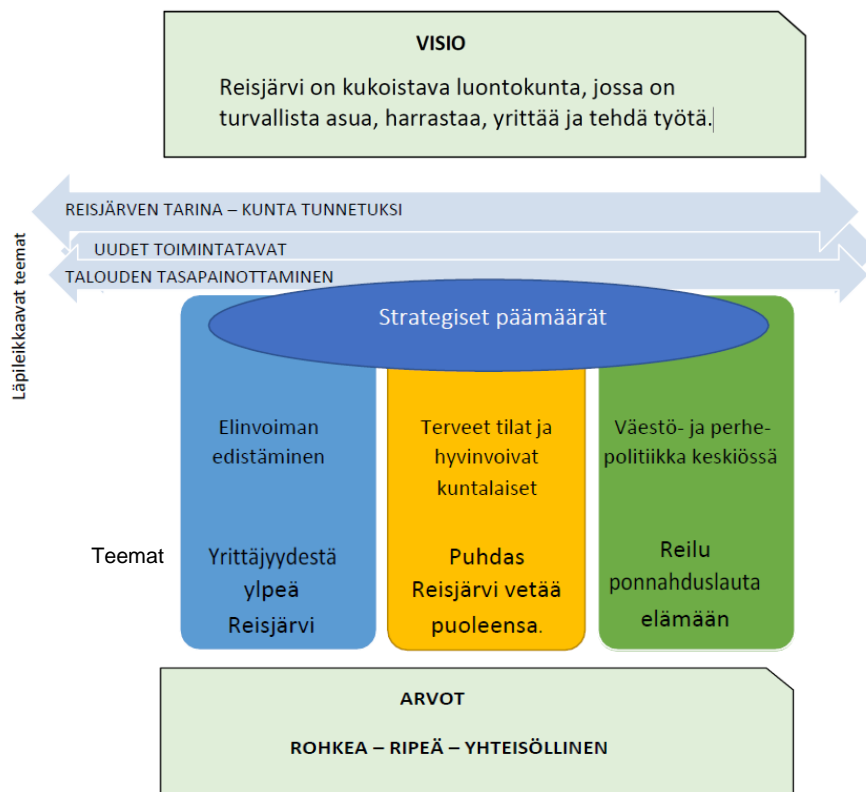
VISIO

Reisjärvi on kukoistava luontokunta, jossa on turvallista asua, harrastaa, yrittää ja tehdä työtä.

Läpileikkaavat teemat

REISJÄRVEN TARINA – KUNTA TUNNETUKSI

UUDET TOIMINTATAVAT

TALOUDEN TASAPAINOTTAMINEN

Strategiset päämäärät

Elinvoiman edistäminen

Terveet tilat ja hyvinvoivat kuntalaiset

Väestö- ja perhepolitiikka keskiössä

Teemat

Yrittäjyydestä ylpeä Reisjärvi

Puhdas Reisjärvi vetää puoleensa.

Reilu ponnahduslauta elämään

ARVOT

ROHKEA – RIPEÄ – YHTEISÖLLINEN